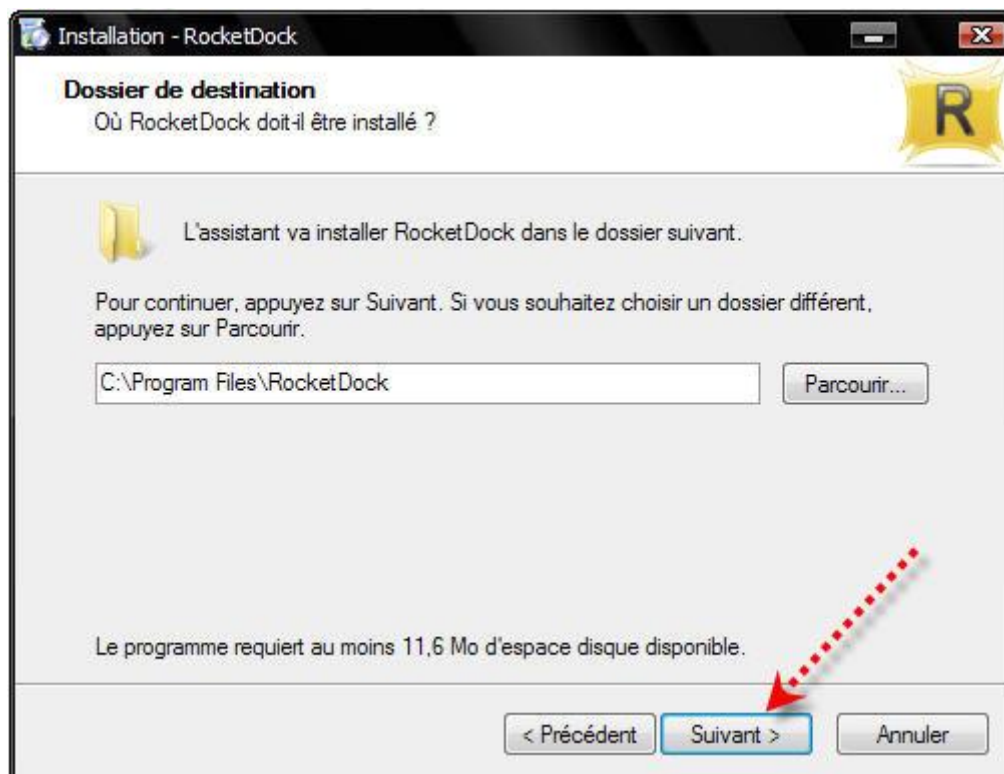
Installation - RocketDock

Dossier de destination
Où RocketDock doit-il être installé ?

R

L'assistant va installer RocketDock dans le dossier suivant.

Pour continuer, appuyez sur Suivant. Si vous souhaitez choisir un dossier différent, appuyez sur Parcourir.

C:\Program Files\RocketDock

Parcourir...

Le programme requiert au moins 11,6 Mo d'espace disque disponible.

< Précédent

Suivant >

Annuler